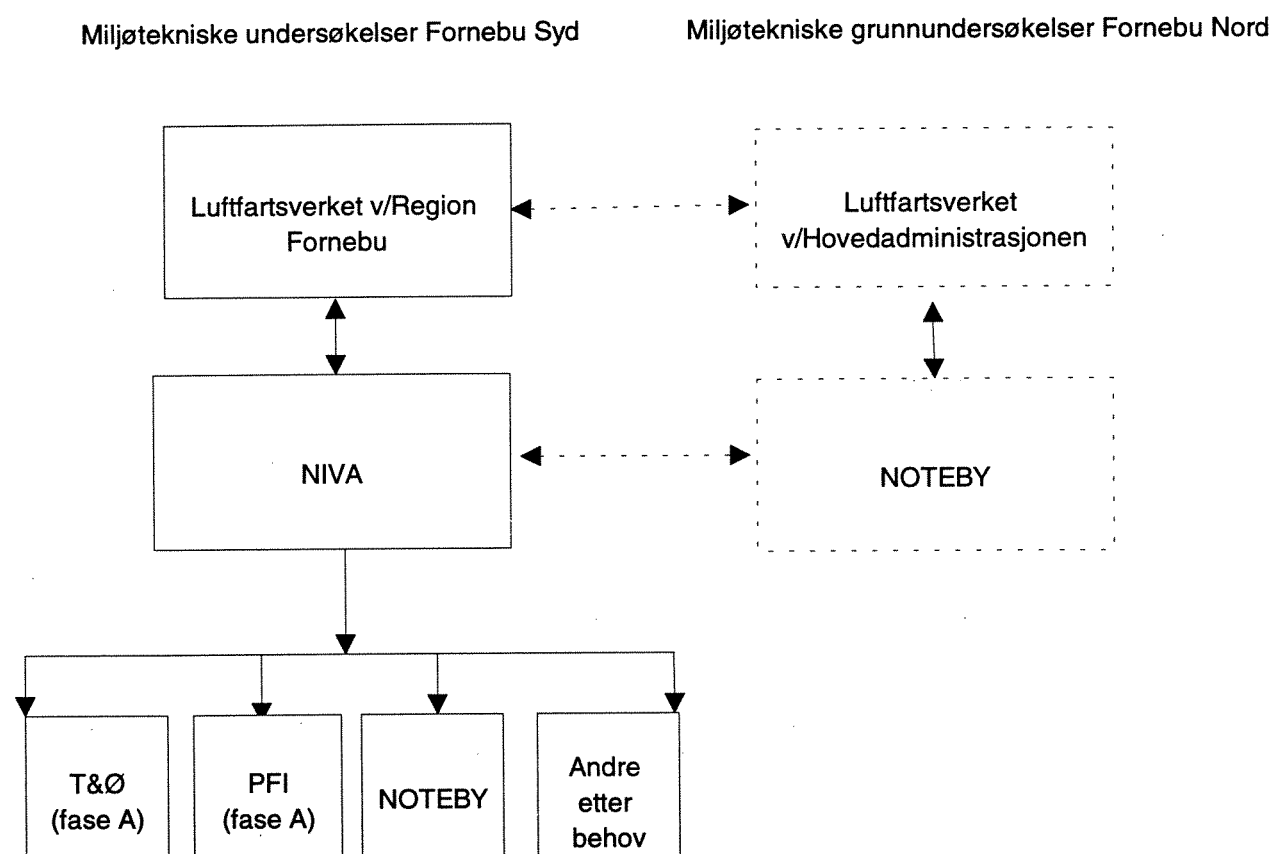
Miljøtekniske undersøkelser Fornebu Syd

Miljøtekniske grunnundersøkelser Fornebu Nord

Luftfartsverket v/Region Fornebu

Luftfartsverket v/Hovedadministrasjonen

NIVA

NOTEBY

T&Ø (fase A)

PFI (fase A)

NOTEBY

Andre etter behov